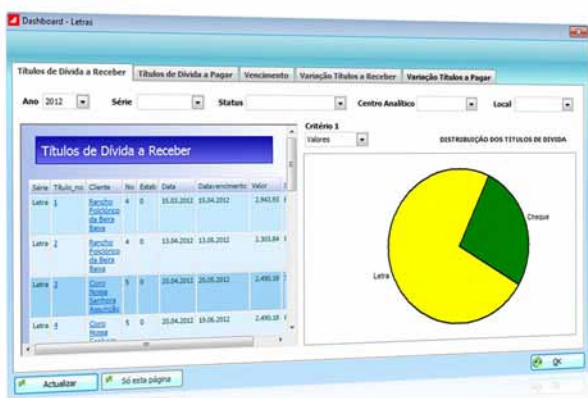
Dashboard - Letras

Títulos de Dívida a Receber | Títulos de Dívida a Pagar | Vencimento | Variação Títulos a Receber | Variação Títulos a Pagar

Ano 2012 Série Status Centro Analítico Local

Títulos de Dívida a Receber

| Série | Título_no | Cliente | No | Estab | Data | Datavencimento | Valor |
|---|---|---|---|---|---|---|---|
| Letra | 1 | Rancho Folclórico da Beira Baixa | 4 | 0 | 15.03.2012 | 15.04.2012 | 2.943,93 |
| Letra | 2 | Rancho Folclórico da Beira Baixa | 4 | 0 | 13.04.2012 | 13.05.2012 | 2.303,84 |
| Letra | 3 | Coro Nossa Senhora Assunção | 5 | 0 | 20.04.2012 | 20.05.2012 | 2.490,18 |
| Letra | 4 | Coro Nossa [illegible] | 5 | 0 | 20.04.2012 | 19.06.2012 | 2.490,18 |

Critério 1
Valores

DISTRIBUIÇÃO DOS TÍTULOS DE DÍVIDA

Cheque
Letra

Actualizar
Só esta página
OK